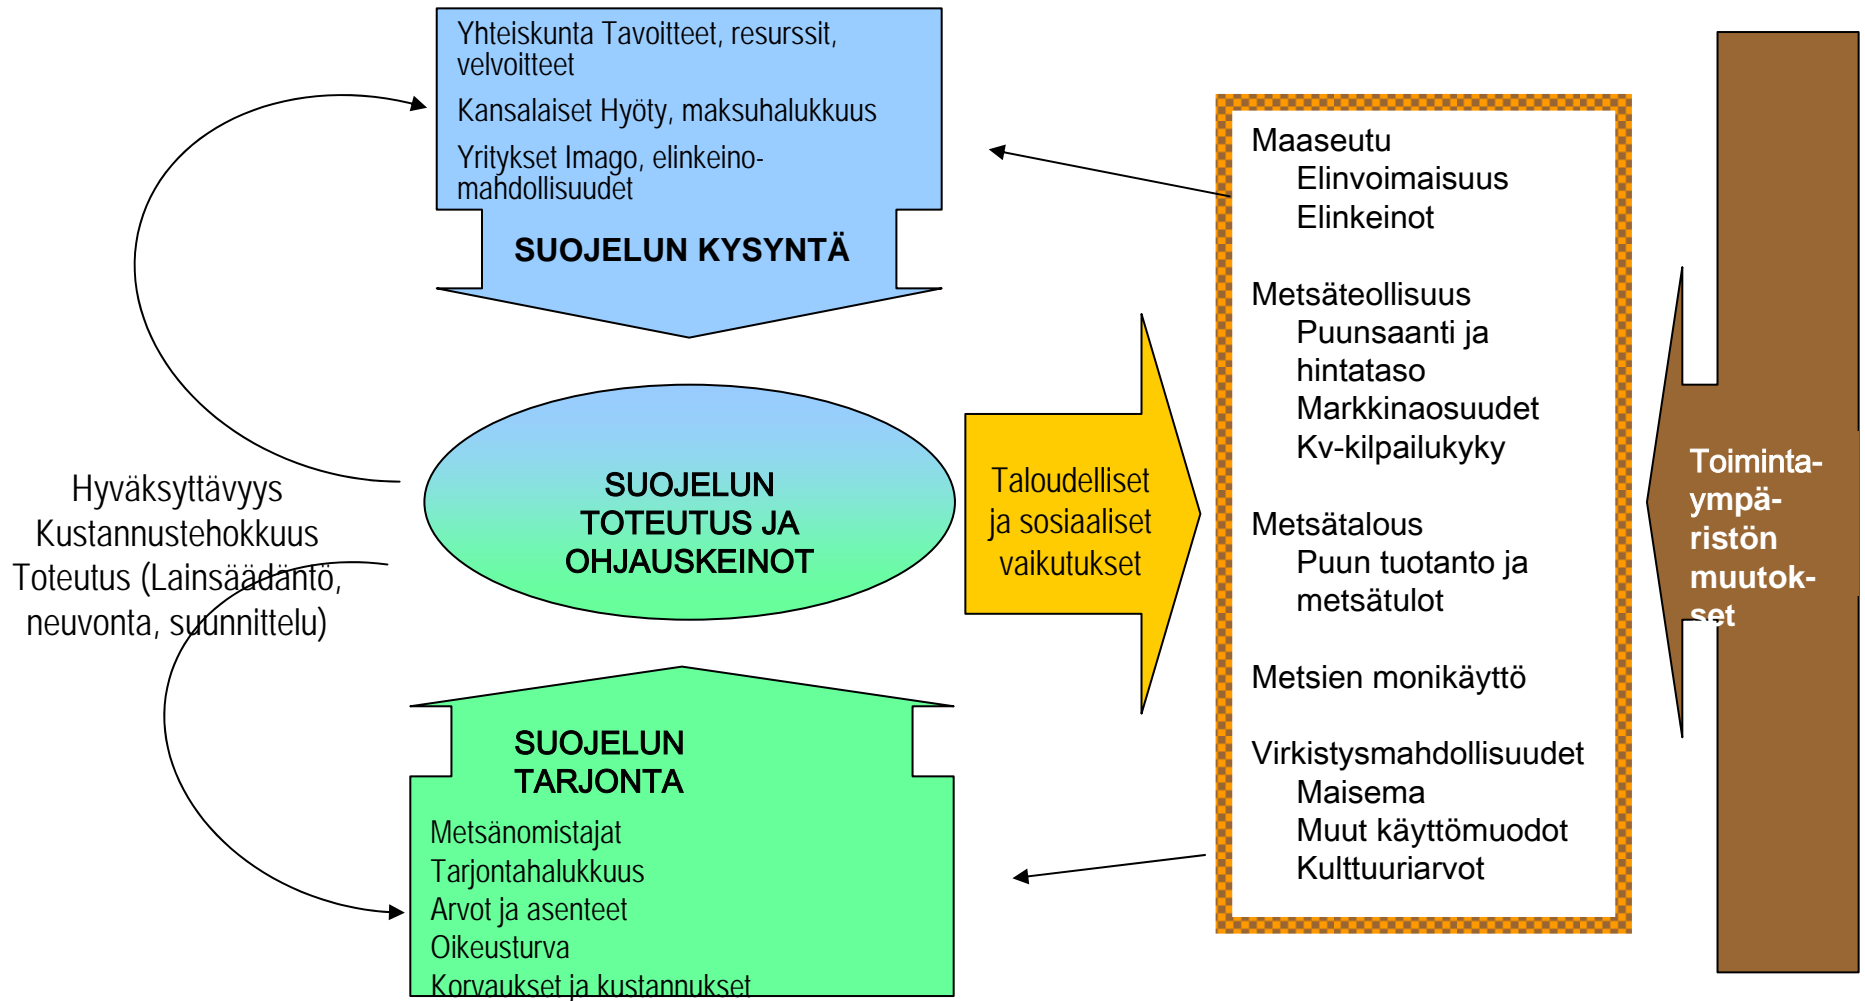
Yhteiskunta Tavoitteet, resurssit, velvoitteet

Kansalaiset Hyöty, maksuhalukkuus

Yritykset Imago, elinkeinomahdollisuudet

SUOJELUN KYSYNTÄ

SUOJELUN TOTEUTUS JA OHJAUSKEINOT

Hyväksyttävyys
Kustannustehokkuus
Toteutus (Lainsäädäntö, neuvonta, suunnittelu)

Taloudelliset ja sosiaaliset vaikutukset

SUOJELUN TARJONTA

Metsänomistajat
Tarjontahalukkuus
Arvot ja asenteet
Oikeusturva
Korvaukset ja kustannukset

Maaseutu
Elinvoimaisuus
Elinkeinot

Metsäteollisuus
Puunsaanti ja hintataso
Markkinaosuudet
Kv-kilpailukyky

Metsätalous
Puun tuotanto ja metsätulot

Metsien monikäyttö

Virkistysmahdollisuudet
Maisema
Muut käyttömuodot
Kulttuuriarvot

Toimintaympäristön muutokset